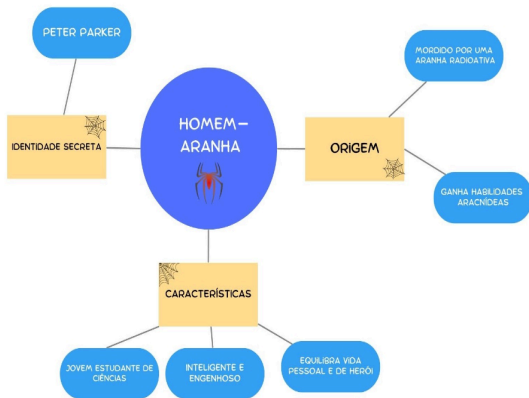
HOMEM-ARANHA

IDENTIDADE SECRETA

PETER PARKER

ORIGEM

MORDIDO POR UMA ARANHA RADIOATIVA

GANHA HABILIDADES ARACNÍDEAS

CARACTERÍSTICAS

JOVEM ESTUDANTE DE CIÊNCIAS

INTELIGENTE E ENGENHOSO

EQUILIBRA VIDA PESSOAL E DE HERÓI